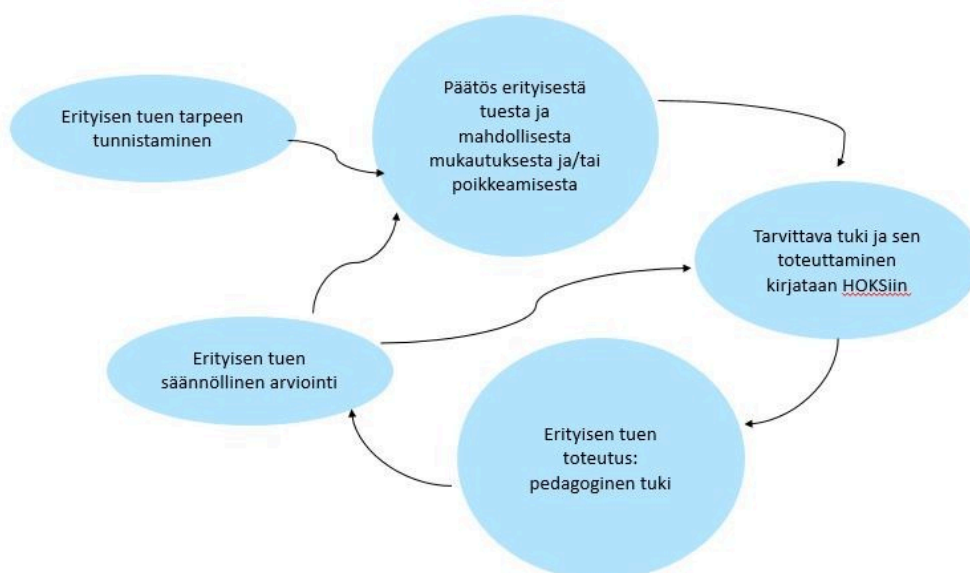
Erityisen tuen tarpeen tunnistaminen

Päätös erityisestä tuesta ja mahdollisesta mukautuksesta ja/tai poikkeamisesta

Tarvittava tuki ja sen toteuttaminen kirjataan HOKSiin

Erityisen tuen toteutus: pedagoginen tuki

Erityisen tuen säännöllinen arviointi